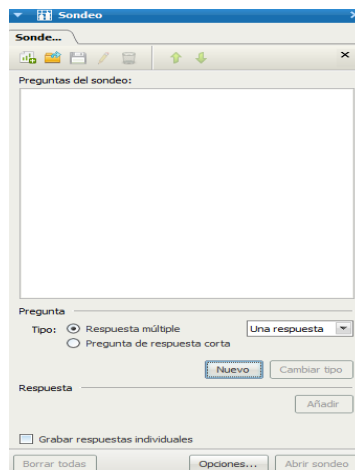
Sondeo
Sonde...
×
Preguntas del sondeo:

Pregunta
Tipo: Respuesta múltiple
Una respuesta
Pregunta de respuesta corta
Nuevo
Cambiar tipo
Respuesta
Añadir
Grabar respuestas individuales
Borrar todas
Opciones...
Abrir sondeo